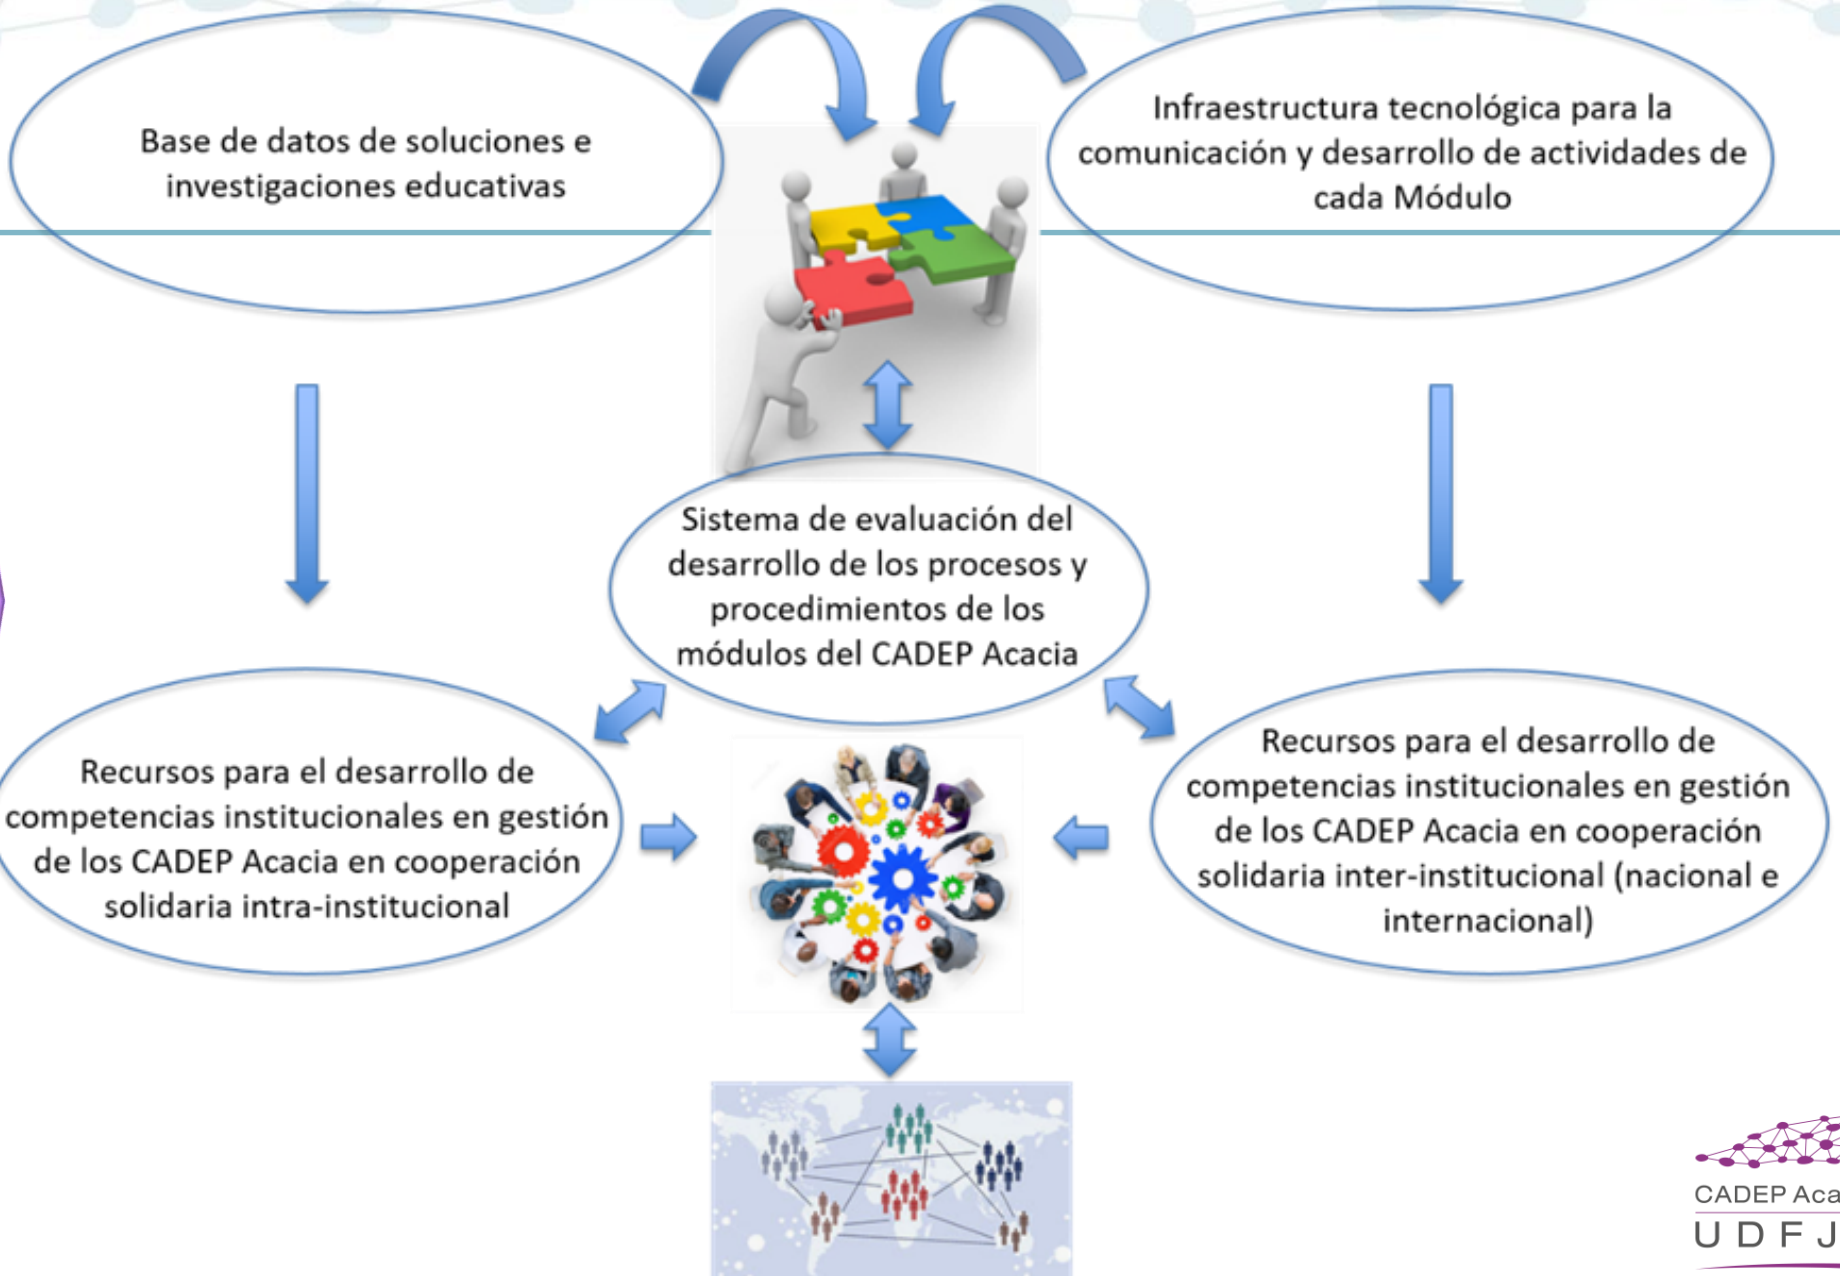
Base de datos de soluciones e investigaciones educativas

Infraestructura tecnológica para la comunicación y desarrollo de actividades de cada Módulo

Sistema de evaluación del desarrollo de los procesos y procedimientos de los módulos del CADEP Acacia

Recursos para el desarrollo de competencias institucionales en gestión de los CADEP Acacia en cooperación solidaria intra-institucional

Recursos para el desarrollo de competencias institucionales en gestión de los CADEP Acacia en cooperación solidaria inter-institucional (nacional e internacional)

CADEP Aca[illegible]
U D F J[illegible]